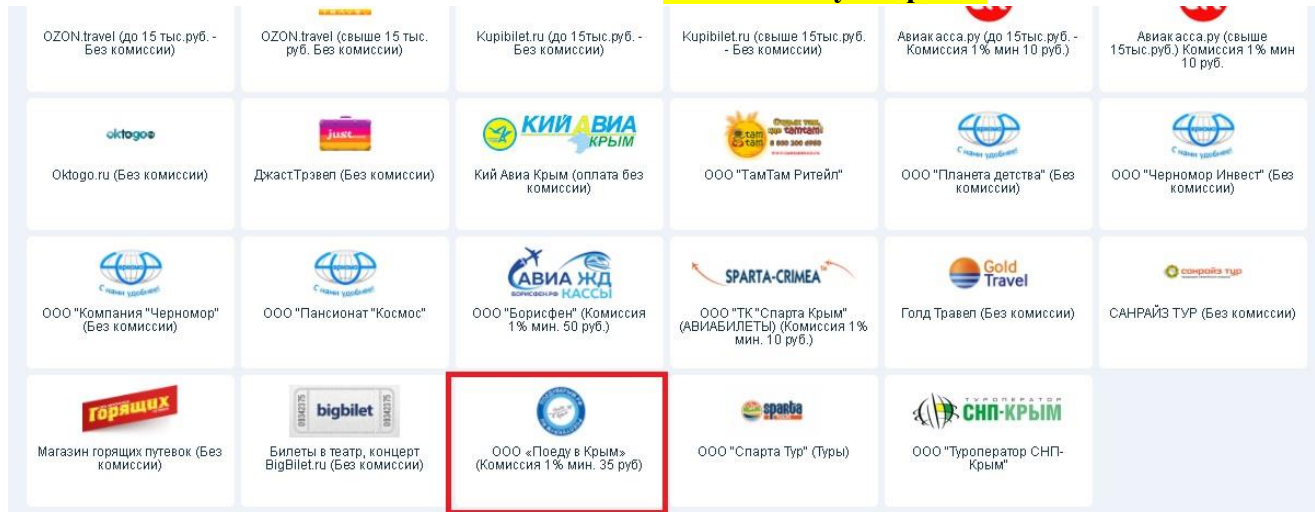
OZON.travel (до 15 тыс.руб. - Без комиссии)

OZON.travel (свыше 15 тыс. руб. Без комиссии)

Kupibilet.ru (до 15тыс.руб. - Без комиссии)

Kupibilet.ru (свыше 15тыс.руб. - Без комиссии)

Авиакасса.ру (до 15тыс.руб. - Комиссия 1% мин 10 руб.)

Авиакасса.ру (свыше 15тыс.руб.) Комиссия 1% мин 10 руб.

oktogo

Oktogo.ru (Без комиссии)

just

Джаст.Трэвел (Без комиссии)

КИЙ АВИА КРЫМ

Кий Авиа Крым (оплата без комиссии)

tam tam

ООО "ТамТам Ритейл"

С нами удобнее!

ООО "Планета детства" (Без комиссии)

С нами удобнее!

ООО "Черномор Инвест" (Без комиссии)

С нами удобнее!

ООО "Компания "Черномор" (Без комиссии)

С нами удобнее!

ООО "Пансионат "Космос"

АВИА ЖД КАССЫ

ООО "Борисфен" (Комиссия 1% мин. 50 руб.)

SPARTA-CRIMEA

ООО "ТК "Спарта Крым" (АВИАБИЛЕТЫ) (Комиссия 1% мин. 10 руб.)

Gold Travel

Голд Травел (Без комиссии)

санрайз тур

САНРАЙЗ ТУР (Без комиссии)

горящих

Магазин горящих путевок (Без комиссии)

bigbilet

Билеты в театр, концерт BigBilet.ru (Без комиссии)

ООО «Поеду в Крым» (Комиссия 1% мин. 35 руб)

sparta

ООО "Спарта Тур" (Туры)

ТУРОПЕРАТОР СНП-КРЫМ

ООО "Туроператор СНП-Крым"